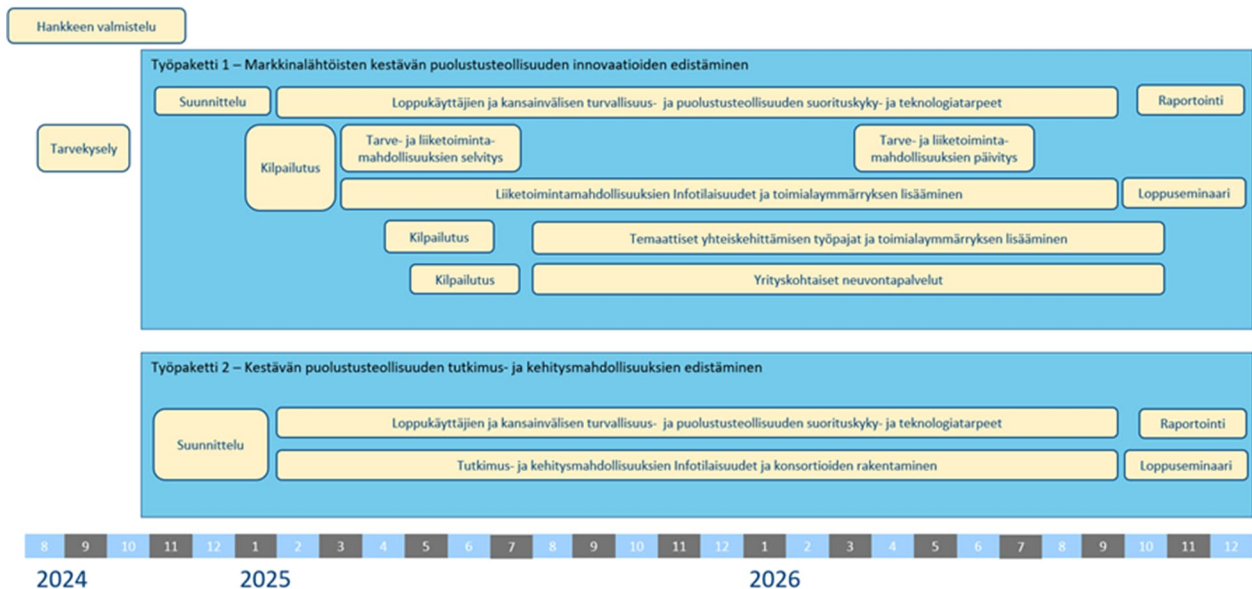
Hankkeen valmistelu

Tarvekysely

Työpaketti 1 – Markkinalähtöisten kestävän puolustusteollisuuden innovaatioiden edistäminen

Suunnittelu

Loppukäyttäjien ja kansainvälisen turvallisuus- ja puolustusteollisuuden suorituskyky- ja teknologiatarpeet

Raportointi

Kilpailutus

Tarve- ja liiketoimintamahdollisuuksien selvitys

Tarve- ja liiketoimintamahdollisuuksien päivitys

Liiketoimintamahdollisuuksien Infotilaisuudet ja toimialaymmärryksen lisääminen

Loppuseminaari

Kilpailutus

Temaattiset yhteiskehittämisen työpajat ja toimialaymmärryksen lisääminen

Kilpailutus

Yrityskohtaiset neuvontapalvelut

Työpaketti 2 – Kestävän puolustusteollisuuden tutkimus- ja kehitysmahdollisuuksien edistäminen

Suunnittelu

Loppukäyttäjien ja kansainvälisen turvallisuus- ja puolustusteollisuuden suorituskyky- ja teknologiatarpeet

Raportointi

Tutkimus- ja kehitysmahdollisuuksien Infotilaisuudet ja konsortioiden rakentaminen

Loppuseminaari

8 9 10 11 12 1 2 3 4 5 6 7 8 9 10 11 12 1 2 3 4 5 6 7 8 9 10 11 12

2024 2025 2026